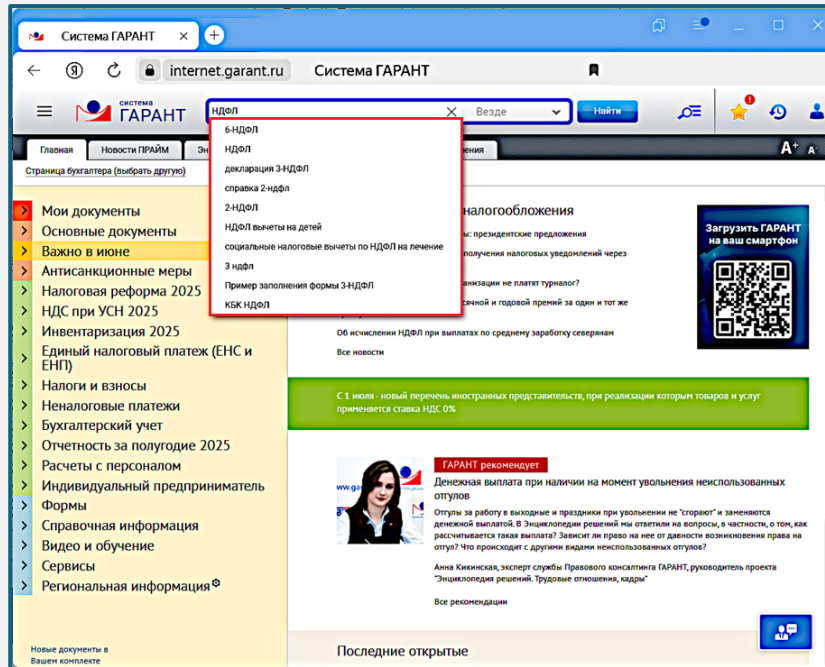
Система ГАРАНТ

internet.garant.ru Система ГАРАНТ

система ГАРАНТ

НДФЛ

Везде

Найти

Главная
Новости ПРАЙМ
Эн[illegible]
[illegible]ления

Страница бухгалтера (выбрать другую)

6-НДФЛ
НДФЛ
декларация 3-НДФЛ
справка 2-ндфл
2-НДФЛ
НДФЛ вычеты на детей
социальные налоговые вычеты по НДФЛ на лечение
3 ндфл
Пример заполнения формы 3-НДФЛ
КБК НДФЛ

Мои документы
Основные документы
Важно в июне
Антисанкционные меры
Налоговая реформа 2025
НДС при УСН 2025
Инвентаризация 2025
Единый налоговый платеж (ЕНС и ЕНП)
Налоги и взносы
Неналоговые платежи
Бухгалтерский учет
Отчетность за полугодие 2025
Расчеты с персоналом
Индивидуальный предприниматель
Формы
Справочная информация
Видео и обучение
Сервисы
Региональная информация

Новые документы в Вашем комплекте

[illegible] налогообложения
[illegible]: президентские предложения
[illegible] получения налоговых уведомлений через
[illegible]
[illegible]изации не платят турналог?
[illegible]сячной и годовой премий за один и тот же
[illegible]

Об исчислении НДФЛ при выплатах по среднему заработку северянам

Все новости

Загрузить ГАРАНТ на ваш смартфон

С 1 июля - новый перечень иностранных представителей, при реализации которым товаров и услуг применяется ставка НДС 0%

ГАРАНТ рекомендует

Денежная выплата при наличии на момент увольнения неиспользованных отгулов

Отгулы за работу в выходные и праздники при увольнении не "сгорают" и заменяются денежной выплатой. В Энциклопедии решений мы ответили на вопросы, в частности, о том, как рассчитывается такая выплата? Зависит ли право на нее от давности возникновения права на отгул? Что происходит с другими видами неиспользованных отгулов?

Анна Кикинская, эксперт службы Правового консалтинга ГАРАНТ, руководитель проекта "Энциклопедия решений. Трудовые отношения, кадры"

Все рекомендации

Последние открытые